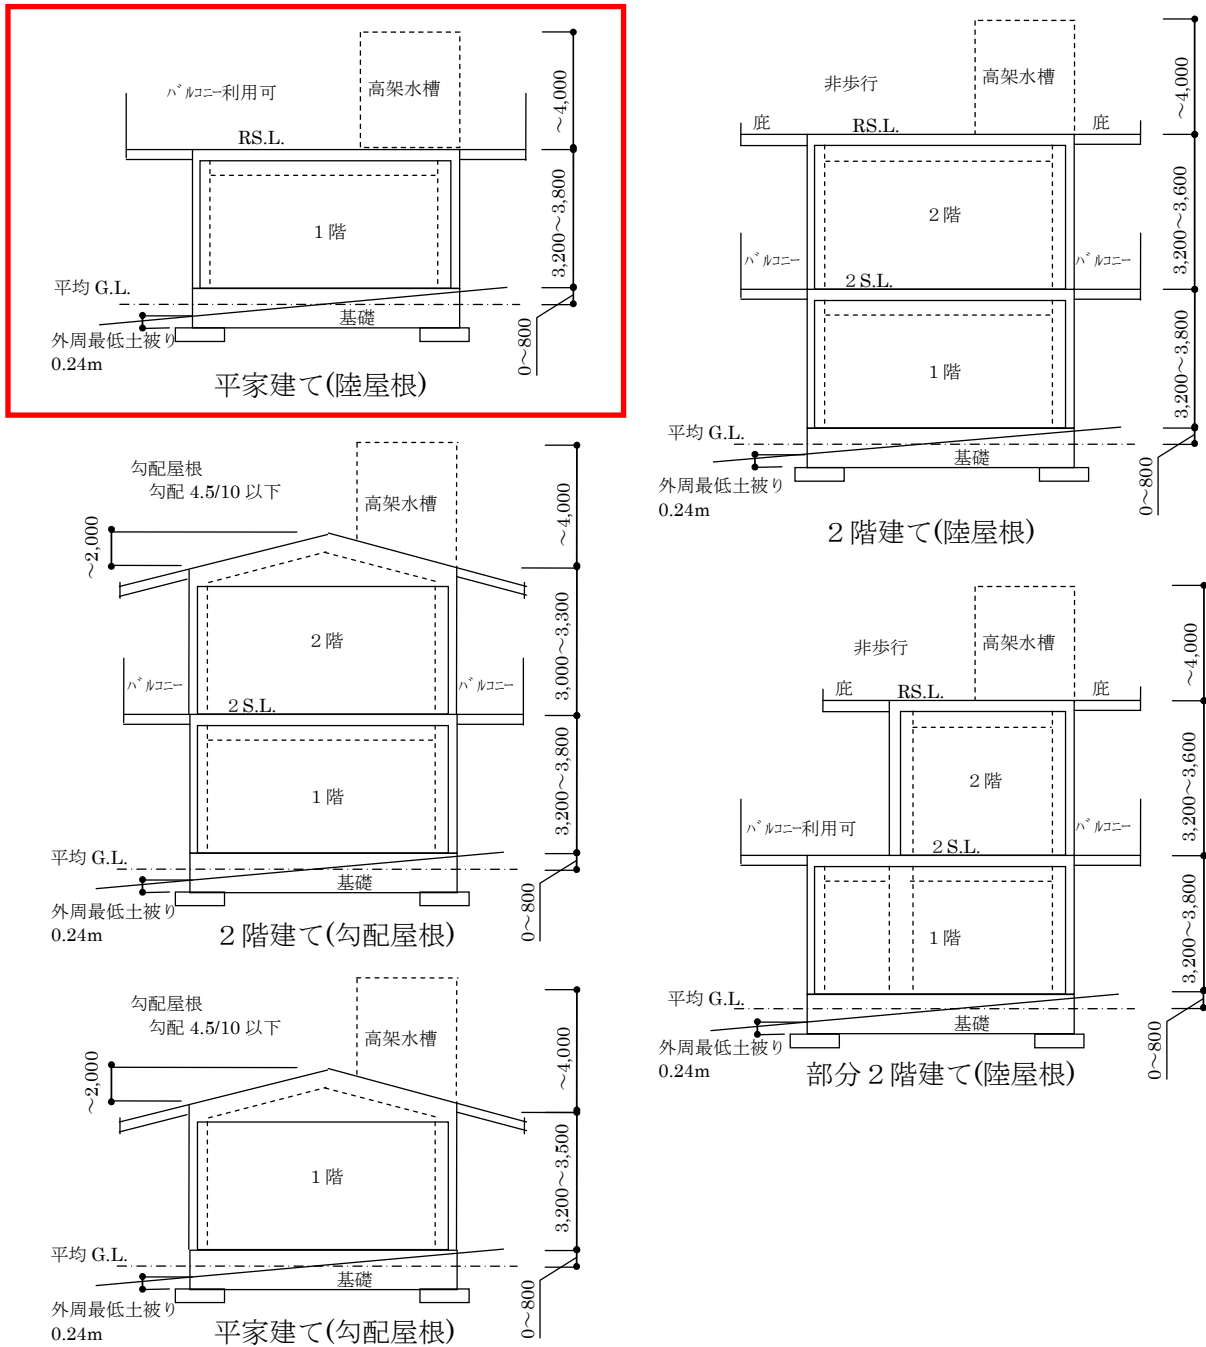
ﾊﾞﾙｺﾆｰ利用可
高架水槽
RS.L.
~4,000
3,200~3,800
1階
平均 G.L.
基礎
外周最低土被り
0.24m
0~800
平家建て(陸屋根)

非歩行
高架水槽
庇
RS.L.
庇
~4,000
2階
3,200~3,600
ﾊﾞﾙｺﾆｰ
ﾊﾞﾙｺﾆｰ
2 S.L.
1階
3,200~3,800
平均 G.L.
基礎
外周最低土被り
0.24m
0~800
2階建て(陸屋根)

勾配屋根
勾配 4.5/10 以下
高架水槽
~4,000
~2,000
2階
3,000~3,300
ﾊﾞﾙｺﾆｰ
ﾊﾞﾙｺﾆｰ
2 S.L.
1階
3,200~3,800
平均 G.L.
基礎
外周最低土被り
0.24m
0~800
2階建て(勾配屋根)

非歩行
高架水槽
~4,000
庇
RS.L.
庇
2階
3,200~3,600
ﾊﾞﾙｺﾆｰ利用可
ﾊﾞﾙｺﾆｰ
2 S.L.
1階
3,200~3,800
平均 G.L.
基礎
外周最低土被り
0.24m
0~800
部分2階建て(陸屋根)

勾配屋根
勾配 4.5/10 以下
高架水槽
~4,000
~2,000
1階
3,200~3,500
平均 G.L.
基礎
外周最低土被り
0.24m
0~800
平家建て(勾配屋根)